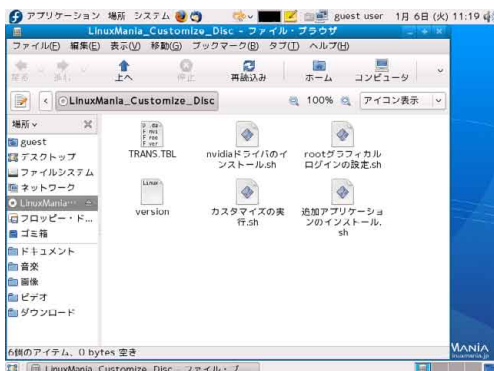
アプリケーション 場所 システム guest user 1月 6日 (火) 11:19

LinuxMania_Customize_Disc - ファイル・ブラウザ

ファイル(F) 編集(E) 表示(V) 移動(G) ブックマーク(B) タブ(T) ヘルプ(H)

戻る 進む 上へ 停止 再読み込み ホーム コンピュータ

LinuxMania_Customize_Disc 100% アイコン表示

場所

guest
デスクトップ
ファイルシステム
ネットワーク
LinuxMania
フロッピー・ド...
ゴミ箱
ドキュメント
音楽
画像
ビデオ
ダウンロード

TRANS.TBL
nvidiaドライバのインストール.sh
rootグラフィカルログインの設定.sh
version
カスタマイズの実行.sh
追加アプリケーションのインストール.sh

6個のアイテム、0 bytes 空き

LinuxMania_Customize_Disc - ファイル・ブ...

MANIA